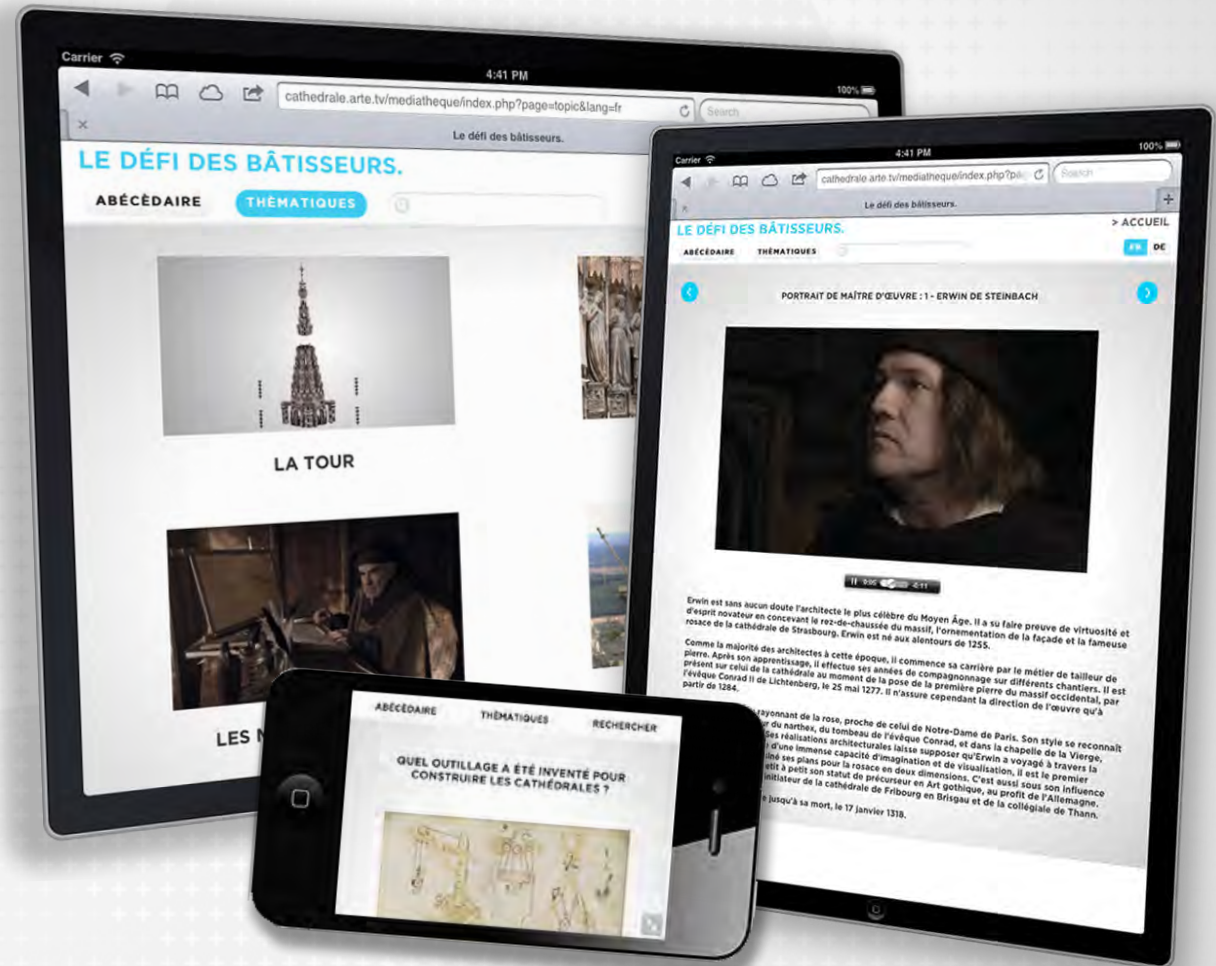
Carrier
4:41 PM
100%
cathedrale.arte.tv/mediatheque/index.php?page=topic&lang=fr
Search
Le défi des bâtisseurs.

LE DÉFI DES BÂTISSEURS.
ABÉCÉDAIRE
THÉMATIQUES

LA TOUR

LES N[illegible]

Carrier
4:41 PM
100%
cathedrale.arte.tv/mediatheque/index.php?pa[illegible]
Search
Le défi des bâtisseurs.

LE DÉFI DES BÂTISSEURS.
> ACCUEIL
ABÉCÉDAIRE
THÉMATIQUES
FR
DE

PORTRAIT DE MAÎTRE D'ŒUVRE : 1 - ERWIN DE STEINBACH

Erwin est sans aucun doute l'architecte le plus célèbre du Moyen Âge. Il a su faire preuve de virtuosité et d'esprit novateur en concevant le rez-de-chaussée du massif, l'ornementation de la façade et la fameuse rosace de la cathédrale de Strasbourg. Erwin est né aux alentours de 1255.

Comme la majorité des architectes à cette époque, il commence sa carrière par le métier de tailleur de pierre. Après son apprentissage, il effectue ses années de compagnonnage sur différents chantiers. Il est présent sur celui de la cathédrale au moment de la pose de la première pierre du massif occidental, par l'évêque Conrad II de Lichtenberg, le 25 mai 1277. Il n'assure cependant la direction de l'œuvre qu'à partir de 1284.

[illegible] rayonnant de la rose, proche de celui de Notre-Dame de Paris. Son style se reconnaît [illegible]r du narthex, du tombeau de l'évêque Conrad, et dans la chapelle de la Vierge. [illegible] Ses réalisations architecturales laisse supposer qu'Erwin a voyagé à travers la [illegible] d'une immense capacité d'imagination et de visualisation, il est le premier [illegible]iné ses plans pour la rosace en deux dimensions. C'est aussi sous son influence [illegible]etit à petit son statut de précurseur en Art gothique, au profit de l'Allemagne. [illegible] initiateur de la cathédrale de Fribourg en Brisgau et de la collégiale de Thann.

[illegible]e jusqu'à sa mort, le 17 janvier 1318.

ABÉCÉDAIRE
THÉMATIQUES
RECHERCHER
QUEL OUTILLAGE A ÉTÉ INVENTÉ POUR CONSTRUIRE LES CATHÉDRALES ?